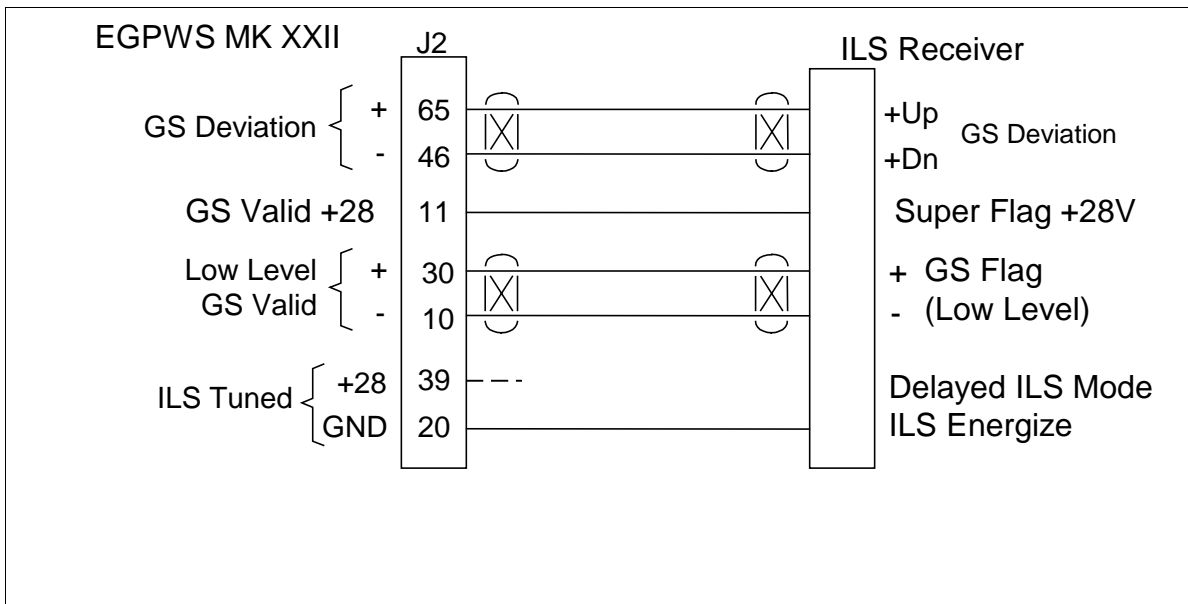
EGPWS MK XXII

J2

ILS Receiver

GS Deviation + 65 +Up
- 46 +Dn
GS Deviation

GS Valid +28 11 Super Flag +28V

Low Level GS Valid + 30 + GS Flag
- 10 - (Low Level)

ILS Tuned +28 39 Delayed ILS Mode
GND 20 ILS Energize